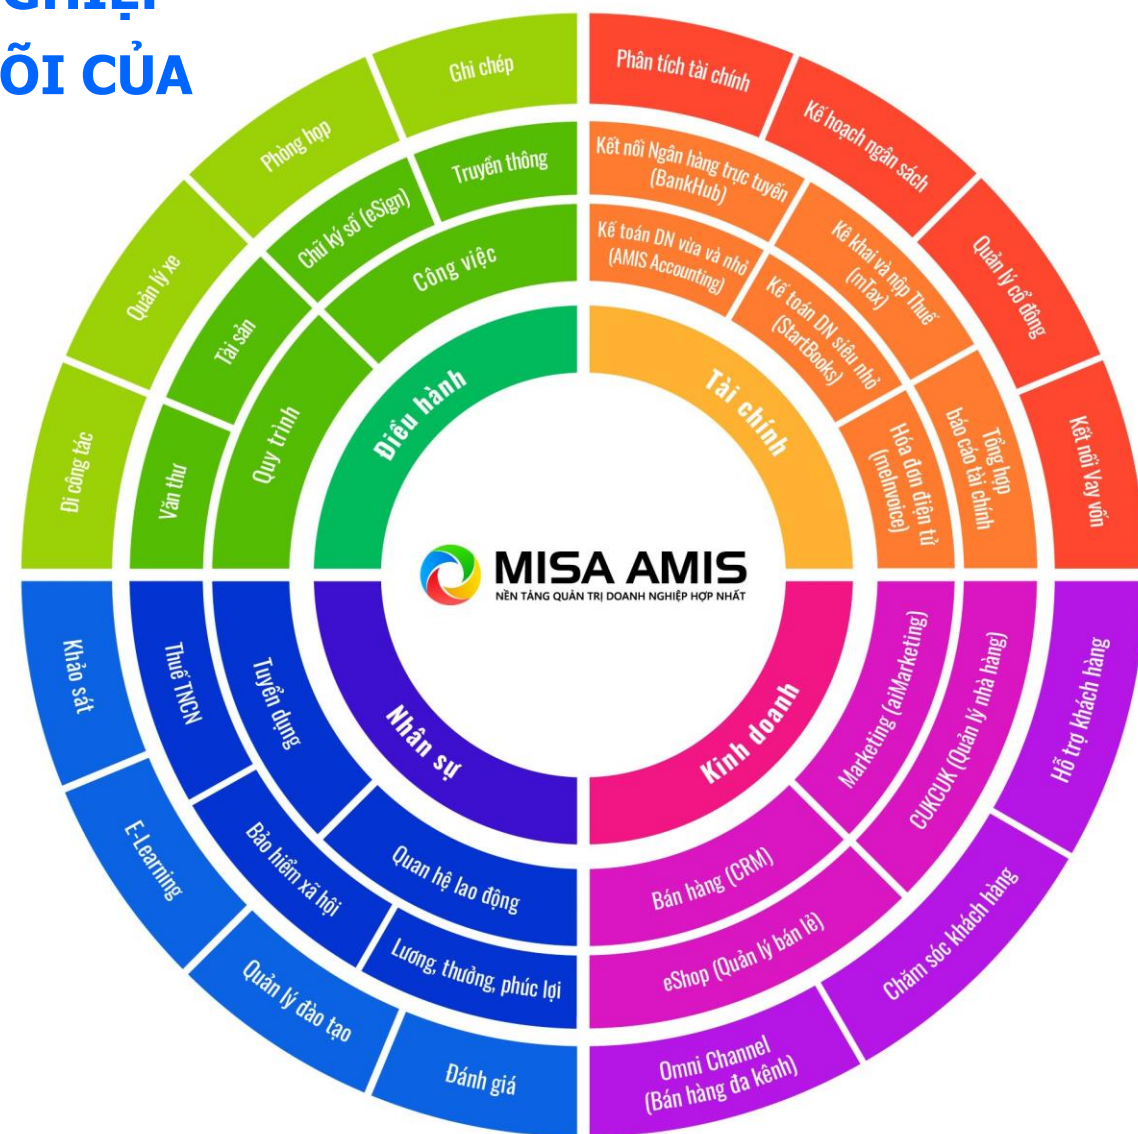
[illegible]
ÕI CỦA

MISA AMIS
NỀN TẢNG QUẢN TRỊ DOANH NGHIỆP HỢP NHẤT

Điều hành
Công việc
Quy trình
Chữ ký số (eSign)
Truyền thông
Tài sản
Văn thư
Ghi chép
Phòng họp
Quản lý xe
Đi công tác

Tài chính
Kết nối Ngân hàng trực tuyến (BankHub)
Kế toán DN vừa và nhỏ (AMIS Accounting)
Kê khai và nộp Thuế (mTax)
Kế toán DN siêu nhỏ (StartBooks)
Hóa đơn điện tử (meInvoice)
Tổng hợp báo cáo tài chính
Phân tích tài chính
Kế hoạch ngân sách
Quản lý cổ đông
Kết nối Vay vốn

Nhân sự
Tuyển dụng
Quan hệ lao động
Thuế TNCN
Bảo hiểm xã hội
Lương, thưởng, phúc lợi
Khảo sát
E-Learning
Quản lý đào tạo
Đánh giá

Kinh doanh
Marketing (aiMarketing)
CUKCUK (Quản lý nhà hàng)
Bán hàng (CRM)
eShop (Quản lý bán lẻ)
Hỗ trợ khách hàng
Chăm sóc khách hàng
Omni Channel (Bán hàng đa kênh)